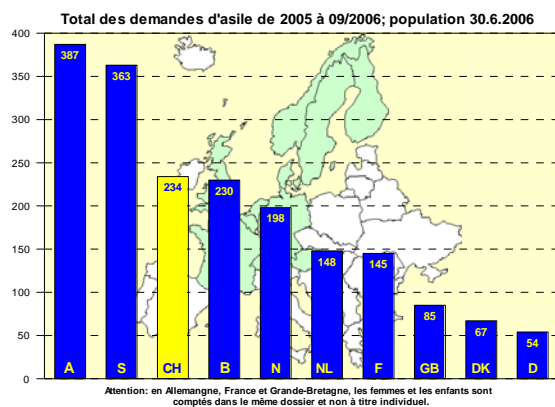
Total des demandes d'asile de 2005 à 09/2006; population 30.6.2006

400
350
300
250
200
150
100
50
0

| A | S | CH | B | N | NL | F | GB | DK | D |
|---|---|---|---|---|---|---|---|---|---|
| 387 | 363 | 234 | 230 | 198 | 148 | 145 | 85 | 67 | 54 |

Attention: en Allemangne, France et Grande-Bretagne, les femmes et les enfants sont comptés dans le même dossier et non à titre individuel.